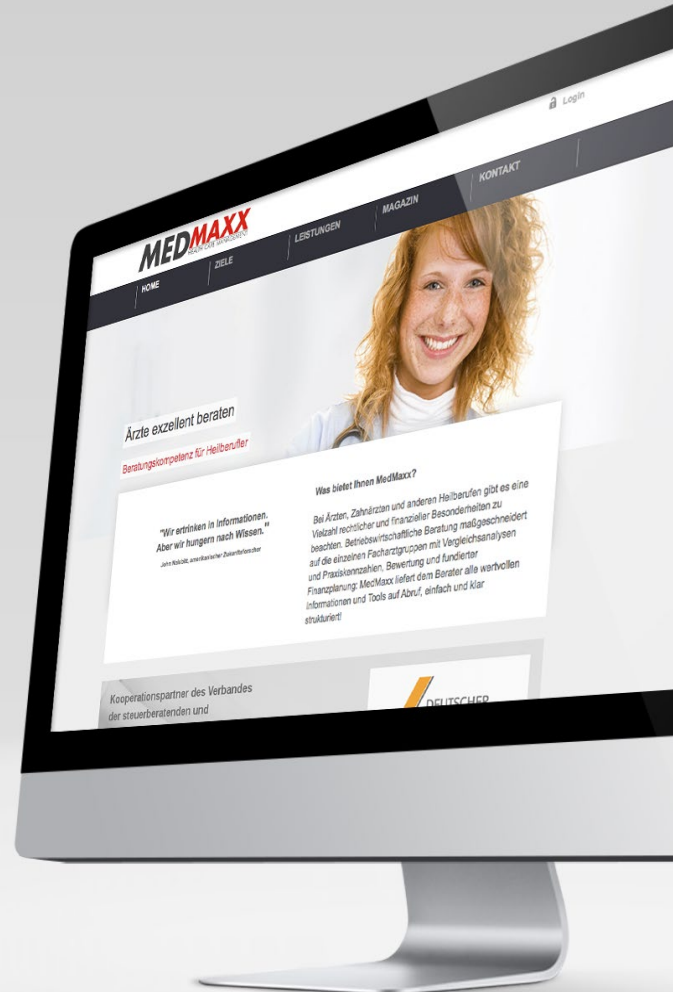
Login

MEDMAXX
HEALTHCARE MANAGEMENT

HOME | ZIELE | LEISTUNGEN | MAGAZIN | KONTAKT

Ärzte exzellent beraten

Beratungskompetenz für Heilberufler

"Wir ertrinken in Informationen. Aber wir hungern nach Wissen."
John Naisbitt, amerikanischer Zukunftsforscher

Was bietet Ihnen MedMaxx?

Bei Ärzten, Zahnärzten und anderen Heilberufen gibt es eine Vielzahl rechtlicher und finanzieller Besonderheiten zu beachten. Betriebswirtschaftliche Beratung maßgeschneidert auf die einzelnen Facharztgruppen mit Vergleichsanalysen und Praxiskennzahlen, Bewertung und fundierter Finanzplanung: MedMaxx liefert dem Berater alle wertvollen Informationen und Tools auf Abruf, einfach und klar strukturiert!

Kooperationspartner des Verbandes der steuerberatenden und

DEUTSCHER